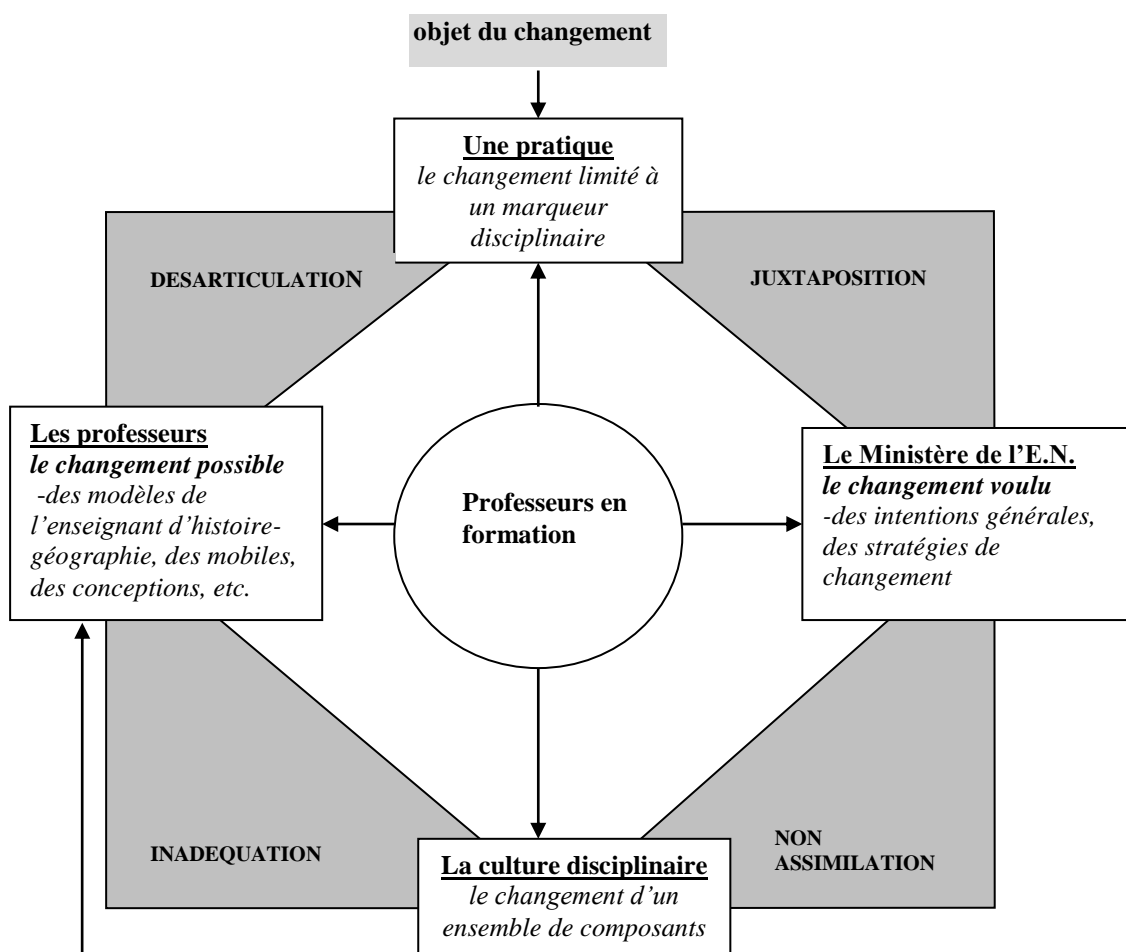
objet du changement

**Une pratique**
*le changement limité à un marqueur disciplinaire*

DESARTICULATION

JUXTAPOSITION

**Les professeurs**
*le changement possible*
*-des modèles de l'enseignant d'histoire-géographie, des mobiles, des conceptions, etc.*

Professeurs en formation

**Le Ministère de l'E.N.**
*le changement voulu*
*-des intentions générales, des stratégies de changement*

INADEQUATION

NON ASSIMILATION

**La culture disciplinaire**
*le changement d'un ensemble de composants*